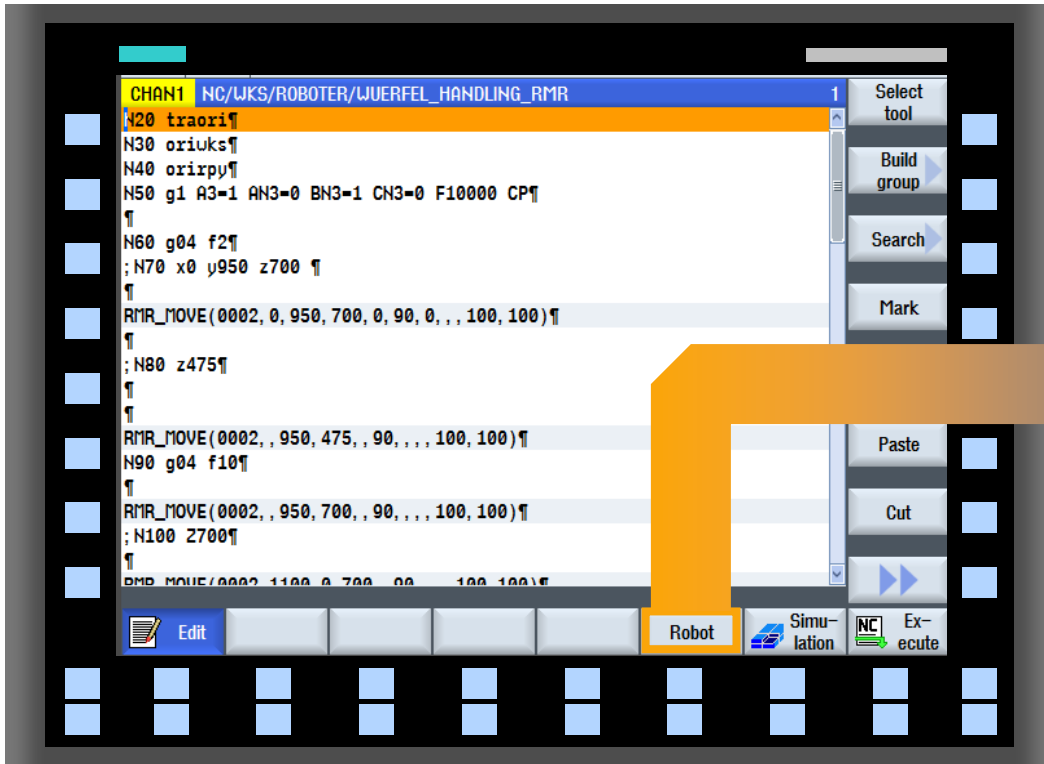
CHAN1 NC/WKS/ROBOTER/WUERFEL_HANDLING_RMR 1

N20 traori¶
N30 oriwks¶
N40 orirpy¶
N50 g1 A3=1 AN3=0 BN3=1 CN3=0 F10000 CP¶
¶
N60 g04 f2¶
;N70 x0 y950 z700 ¶
¶
RMR_MOVE(0002,0,950,700,0,90,0,,,100,100)¶
¶
;N80 z475¶
¶
¶
RMR_MOVE(0002,,950,475,,90,,,,100,100)¶
N90 g04 f10¶
¶
RMR_MOVE(0002,,950,700,,90,,,,100,100)¶
;N100 Z700¶
¶
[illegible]

Select tool
Build group
Search
Mark
Paste
Cut

Edit
Robot
Simu-lation
Ex-ecute